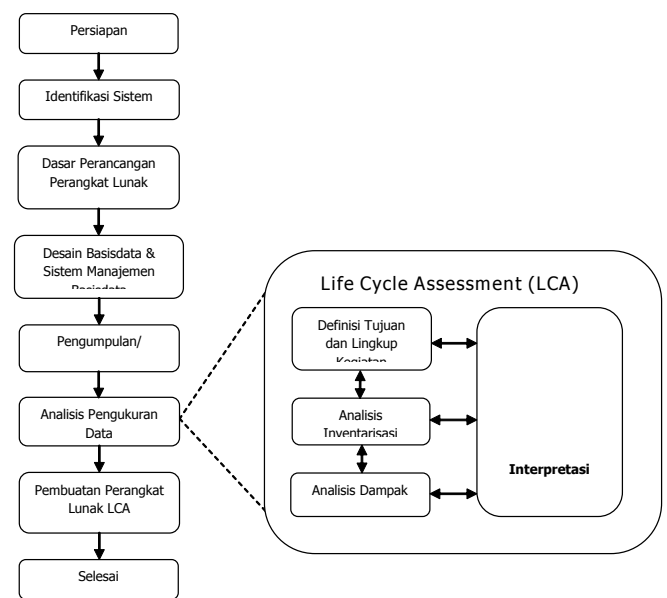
Persiapan

Identifikasi Sistem

Dasar Perancangan Perangkat Lunak

Desain Basisdata & Sistem Manajemen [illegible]

Pengumpulan/

Analisis Pengukuran Data

Pembuatan Perangkat Lunak LCA

Selesai

Life Cycle Assessment (LCA)

Definisi Tujuan dan Lingkup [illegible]

Analisis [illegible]

Analisis Dampak

Interpretasi